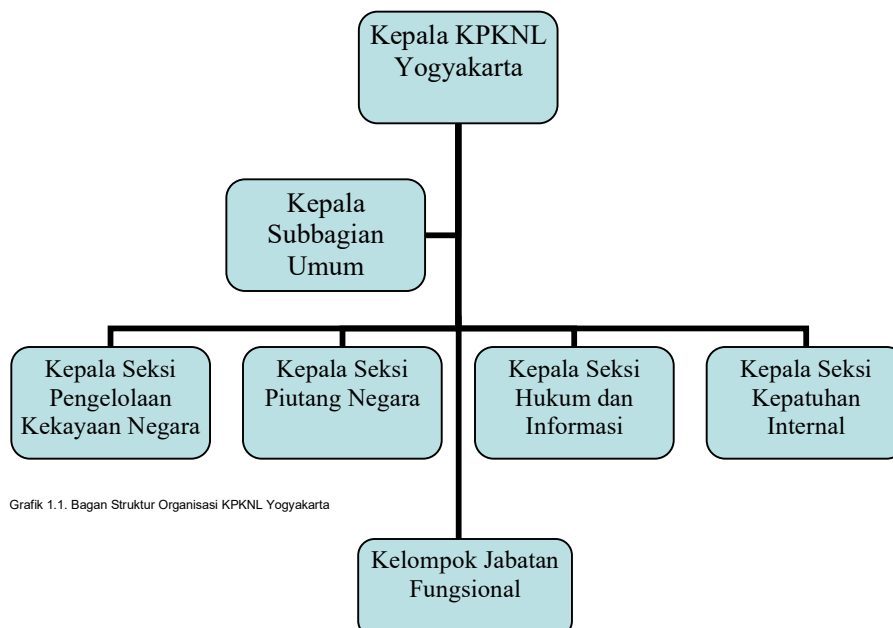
Kepala KPKNL Yogyakarta

Kepala Subbagian Umum

Kepala Seksi Pengelolaan Kekayaan Negara

Kepala Seksi Piutang Negara

Kepala Seksi Hukum dan Informasi

Kepala Seksi Kepatuhan Internal

Grafik 1.1. Bagan Struktur Organisasi KPKNL Yogyakarta

Kelompok Jabatan Fungsional